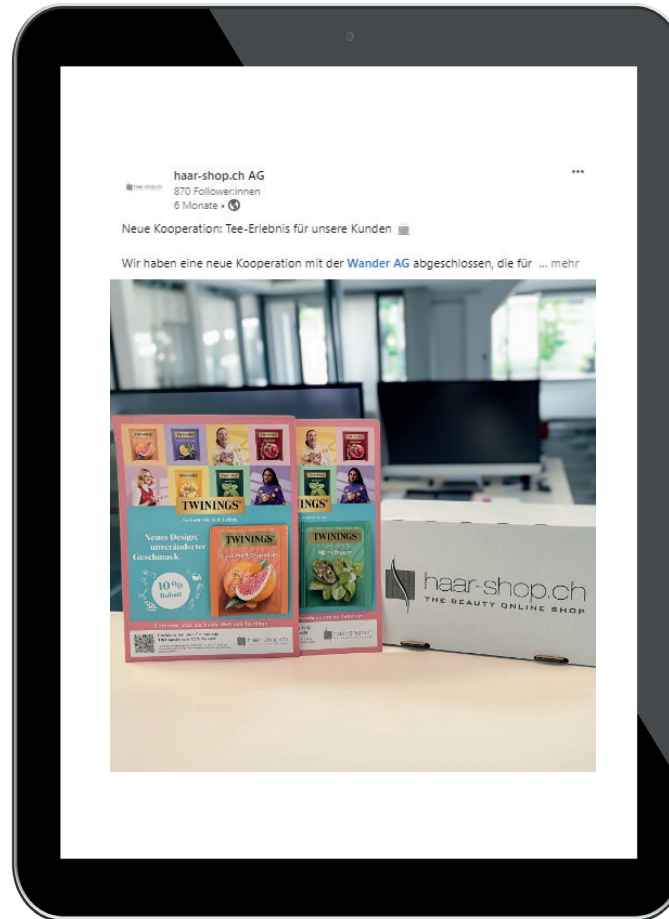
haar-shop.ch AG
870 Follower:innen
6 Monate •

...

Neue Kooperation: Tee-Erlebnis für unsere Kunden

Wir haben eine neue Kooperation mit der Wander AG abgeschlossen, die für ... mehr

TWININGS

Neues Design, unveränderter Geschmack.

10% Rabatt

TWININGS

TWININGS

TWININGS

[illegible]

haar-shop.ch

haar-shop.ch
THE BEAUTY ONLINE SHOP